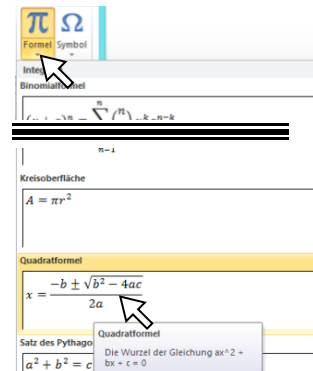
$\pi$ $\Omega$
Formel Symbol

Integ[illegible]

Binomialformel

$(x+a)^n = \sum_{k=0}^{n} \binom{n}{k} x^k a^{n-k}$

Kreisoberfläche

$A = \pi r^2$

Quadratformel

$x = \frac{-b \pm \sqrt{b^2 - 4ac}}{2a}$

Quadratformel
Die Wurzel der Gleichung ax^2 + bx + c = 0

Satz des Pythago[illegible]

$a^2 + b^2 = c$